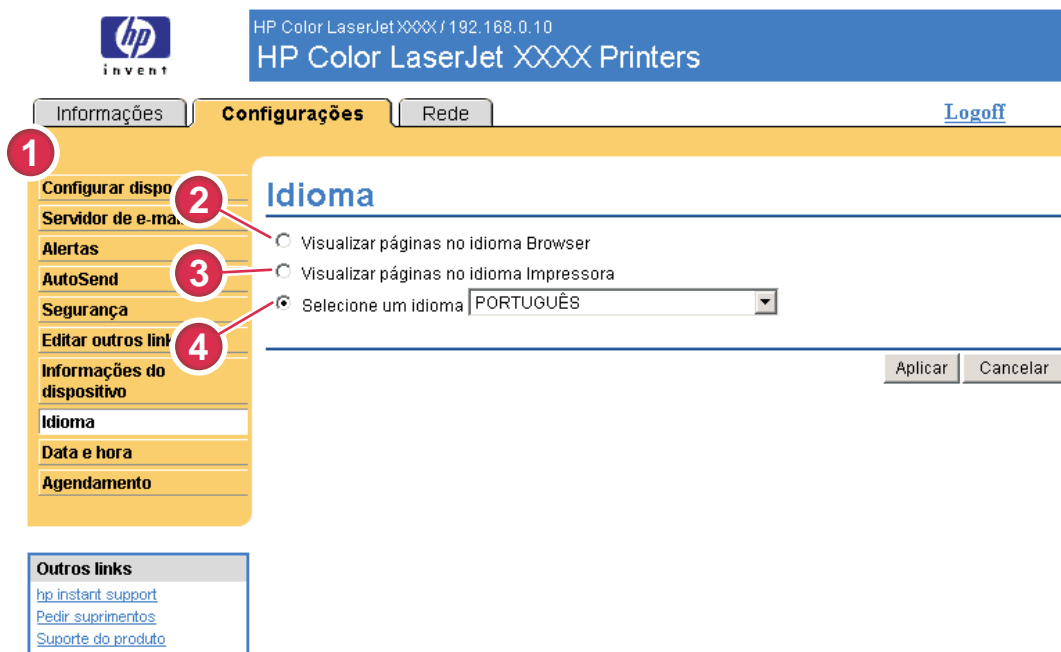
hp
invent

HP Color LaserJet XXXX / 192.168.0.10
HP Color LaserJet XXXX Printers

Informações | Configurações | Rede

Logoff

1

Configurar dispo
Servidor de e-ma
Alertas
AutoSend
Segurança
Editar outros link
Informações do dispositivo
Idioma
Data e hora
Agendamento

2
3
4

Idioma

Visualizar páginas no idioma Browser
Visualizar páginas no idioma Impressora
Selecione um idioma PORTUGUÊS

Aplicar
Cancelar

Outros links
hp instant support
Pedir suprimentos
Suporte do produto